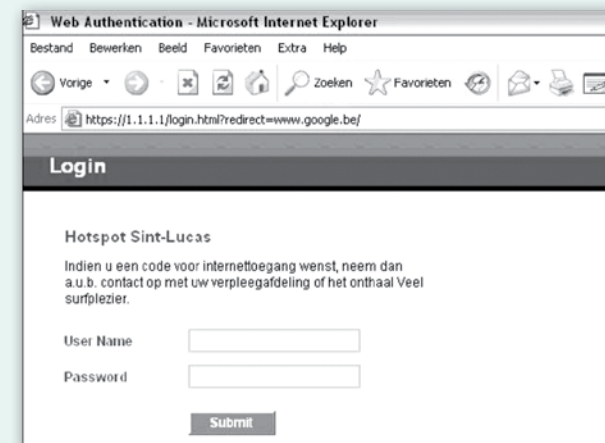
Web Authentication - Microsoft Internet Explorer

Bestand Bewerken Beeld Favorieten Extra Help

Vorige Zoeken Favorieten

Adres https://1.1.1.1/login.html?redirect=www.google.be/

Login

Hotspot Sint-Lucas

Indien u een code voor internettoegang wenst, neem dan a.u.b. contact op met uw verpleegafdeling of het onthaal Veel surfplezier.

User Name

Password

Submit